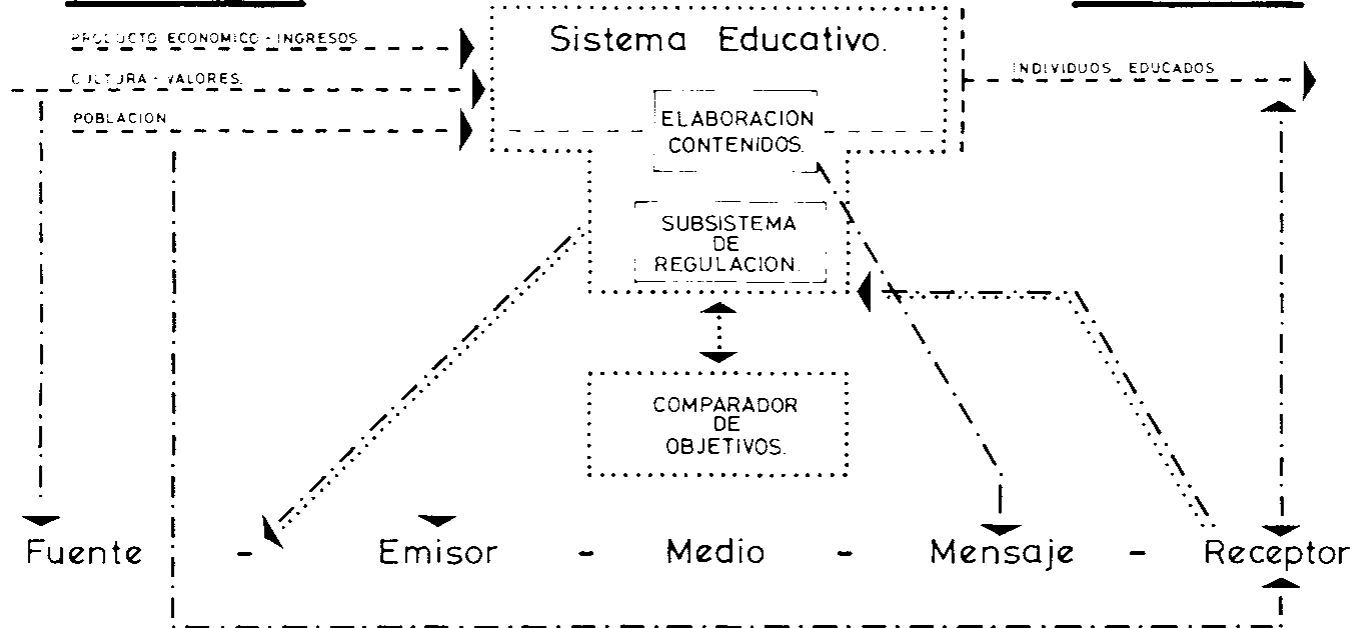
PRODUCTO ECONOMICO - INGRESOS

CULTURA - VALORES.

POBLACION

Sistema Educativo.

ELABORACION CONTENIDOS.

SUBSISTEMA DE REGULACION.

INDIVIDUOS EDUCADOS

COMPARADOR DE OBJETIVOS.

Fuente - Emisor - Medio - Mensaje - Receptor